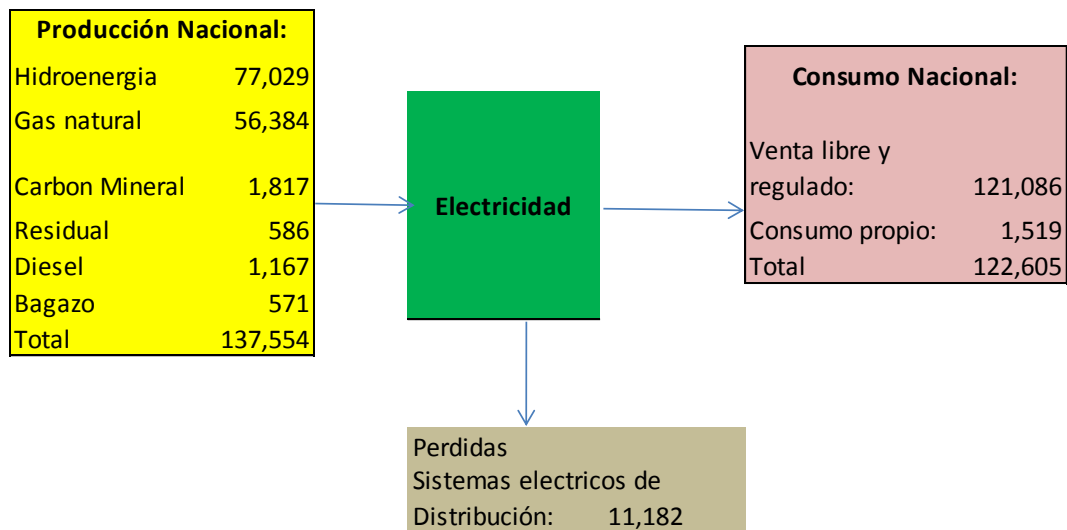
Producción Nacional:

| | |
|---|---|
| Hidroenergia | 77,029 |
| Gas natural | 56,384 |
| Carbon Mineral | 1,817 |
| Residual | 586 |
| Diesel | 1,167 |
| Bagazo | 571 |
| Total | 137,554 |

Electricidad

Consumo Nacional:

| | |
|---|---|
| Venta libre y regulado: | 121,086 |
| Consumo propio: | 1,519 |
| Total | 122,605 |

Perdidas
Sistemas electricos de Distribución: 11,182